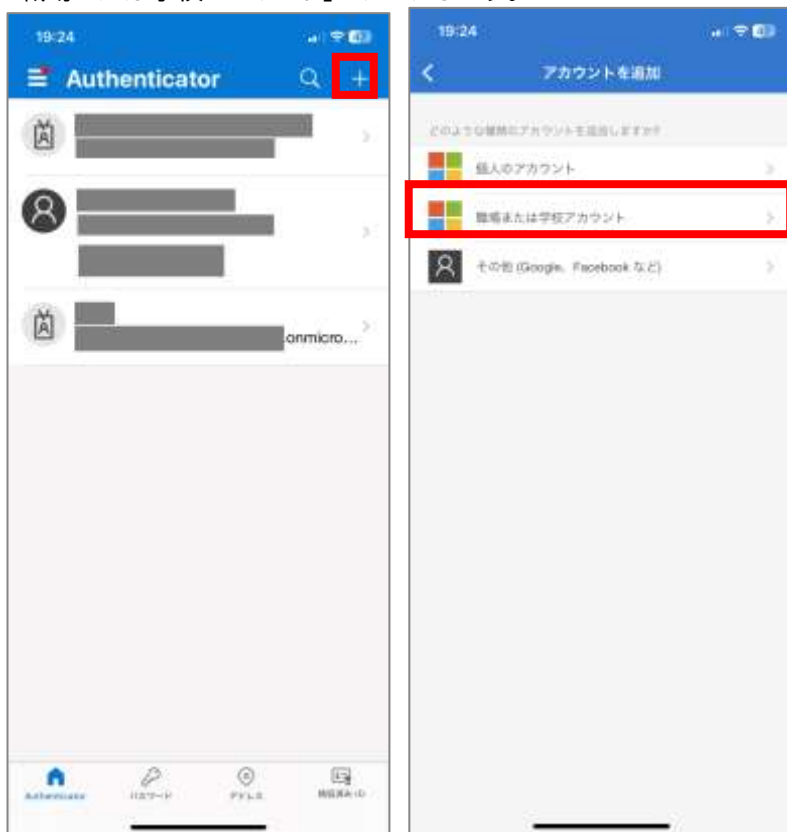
19:24

Authenticator

onmicro...

Authenticator
パスワード
アドレス
確認済みID

19:24

アカウントを追加

どのような種類のアカウントを追加しますか?

個人のアカウント

職場または学校アカウント

その他 (Google、Facebook など)